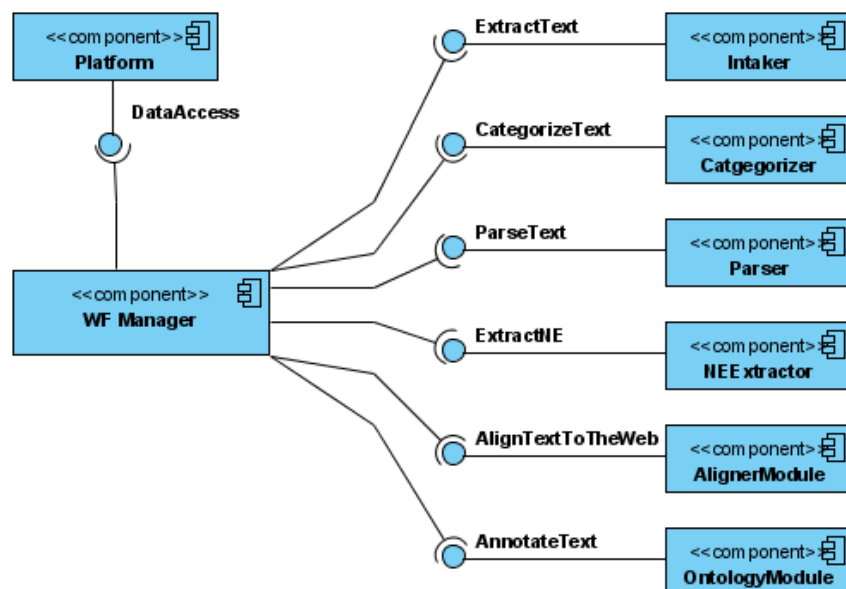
<<component>>
Platform

DataAccess

<<component>>
WF Manager

ExtractText

<<component>>
Intaker

CategorizeText

<<component>>
Catgegorizer

ParseText

<<component>>
Parser

ExtractNE

<<component>>
NEExtractor

AlignTextToTheWeb

<<component>>
AlignerModule

AnnotateText

<<component>>
OntologyModule